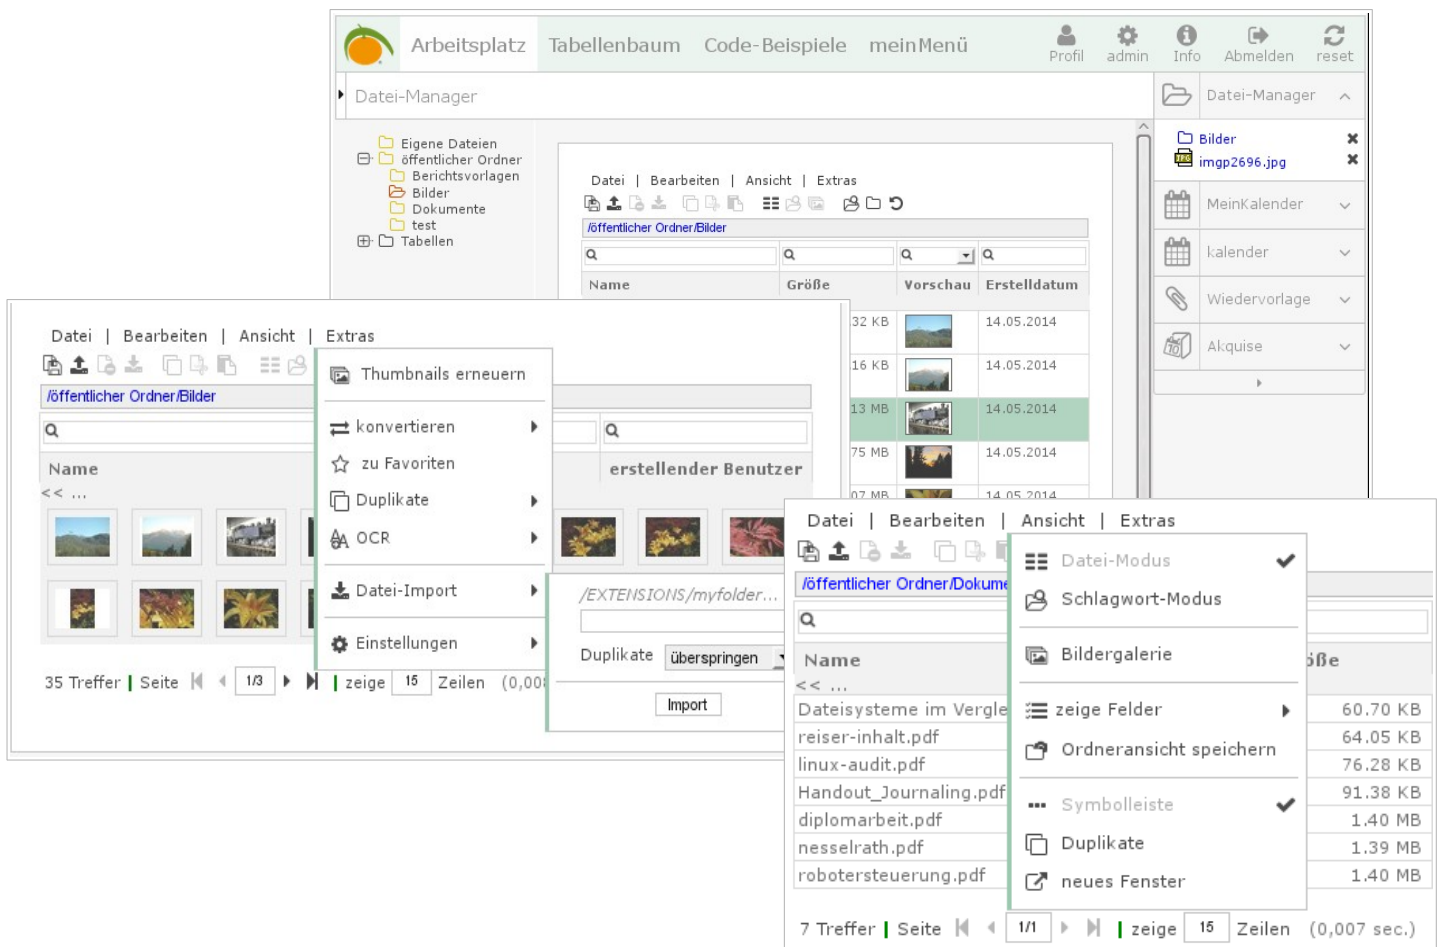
Arbeitsplatz Tabellenbaum Code-Beispiele meinMenü

Profil admin Info Abmelden reset

Datei-Manager

Datei-Manager

Bilder
imgp2696.jpg

MeinKalender

kalender

Wiedervorlage

Akquise

Eigene Dateien
öffentlicher Ordner
Berichtsvorlagen
Bilder
Dokumente
test
Tabellen

Datei | Bearbeiten | Ansicht | Extras

/öffentlicher Ordner/Bilder

| Name | Größe | Vorschau | Erstelldatum |
|---|---|---|---|
| | 32 KB | | 14.05.2014 |
| | 16 KB | | 14.05.2014 |
| | 13 MB | | 14.05.2014 |
| | 75 MB | | 14.05.2014 |
| | 07 MB | | 14.05.2014 |

Datei | Bearbeiten | Ansicht | Extras

/öffentlicher Ordner/Bilder

Name

erstellender Benutzer

<< ...

Thumbnails erneuern
konvertieren
zu Favoriten
Duplikate
OCR
Datei-Import
Einstellungen

/EXTENSIONS/myfolder...

Duplikate überspringen

Import

35 Treffer | Seite 1/3 | zeige 15 Zeilen (0,008

Datei | Bearbeiten | Ansicht | Extras

/öffentlicher Ordner/Dokume

Name

<< ...

Datei-Modus
Schlagwort-Modus
Bildergalerie
zeige Felder
Ordneransicht speichern
Symbolleiste
Duplikate
neues Fenster

öße

| | |
|---|---|
| Dateisysteme im Vergle | 60.70 KB |
| reiser-inhalt.pdf | 64.05 KB |
| linux-audit.pdf | 76.28 KB |
| Handout_Journaling.pdf | 91.38 KB |
| diplomarbeit.pdf | 1.40 MB |
| nesselrath.pdf | 1.39 MB |
| robotersteuerung.pdf | 1.40 MB |

7 Treffer | Seite 1/1 | zeige 15 Zeilen (0,007 sec.)